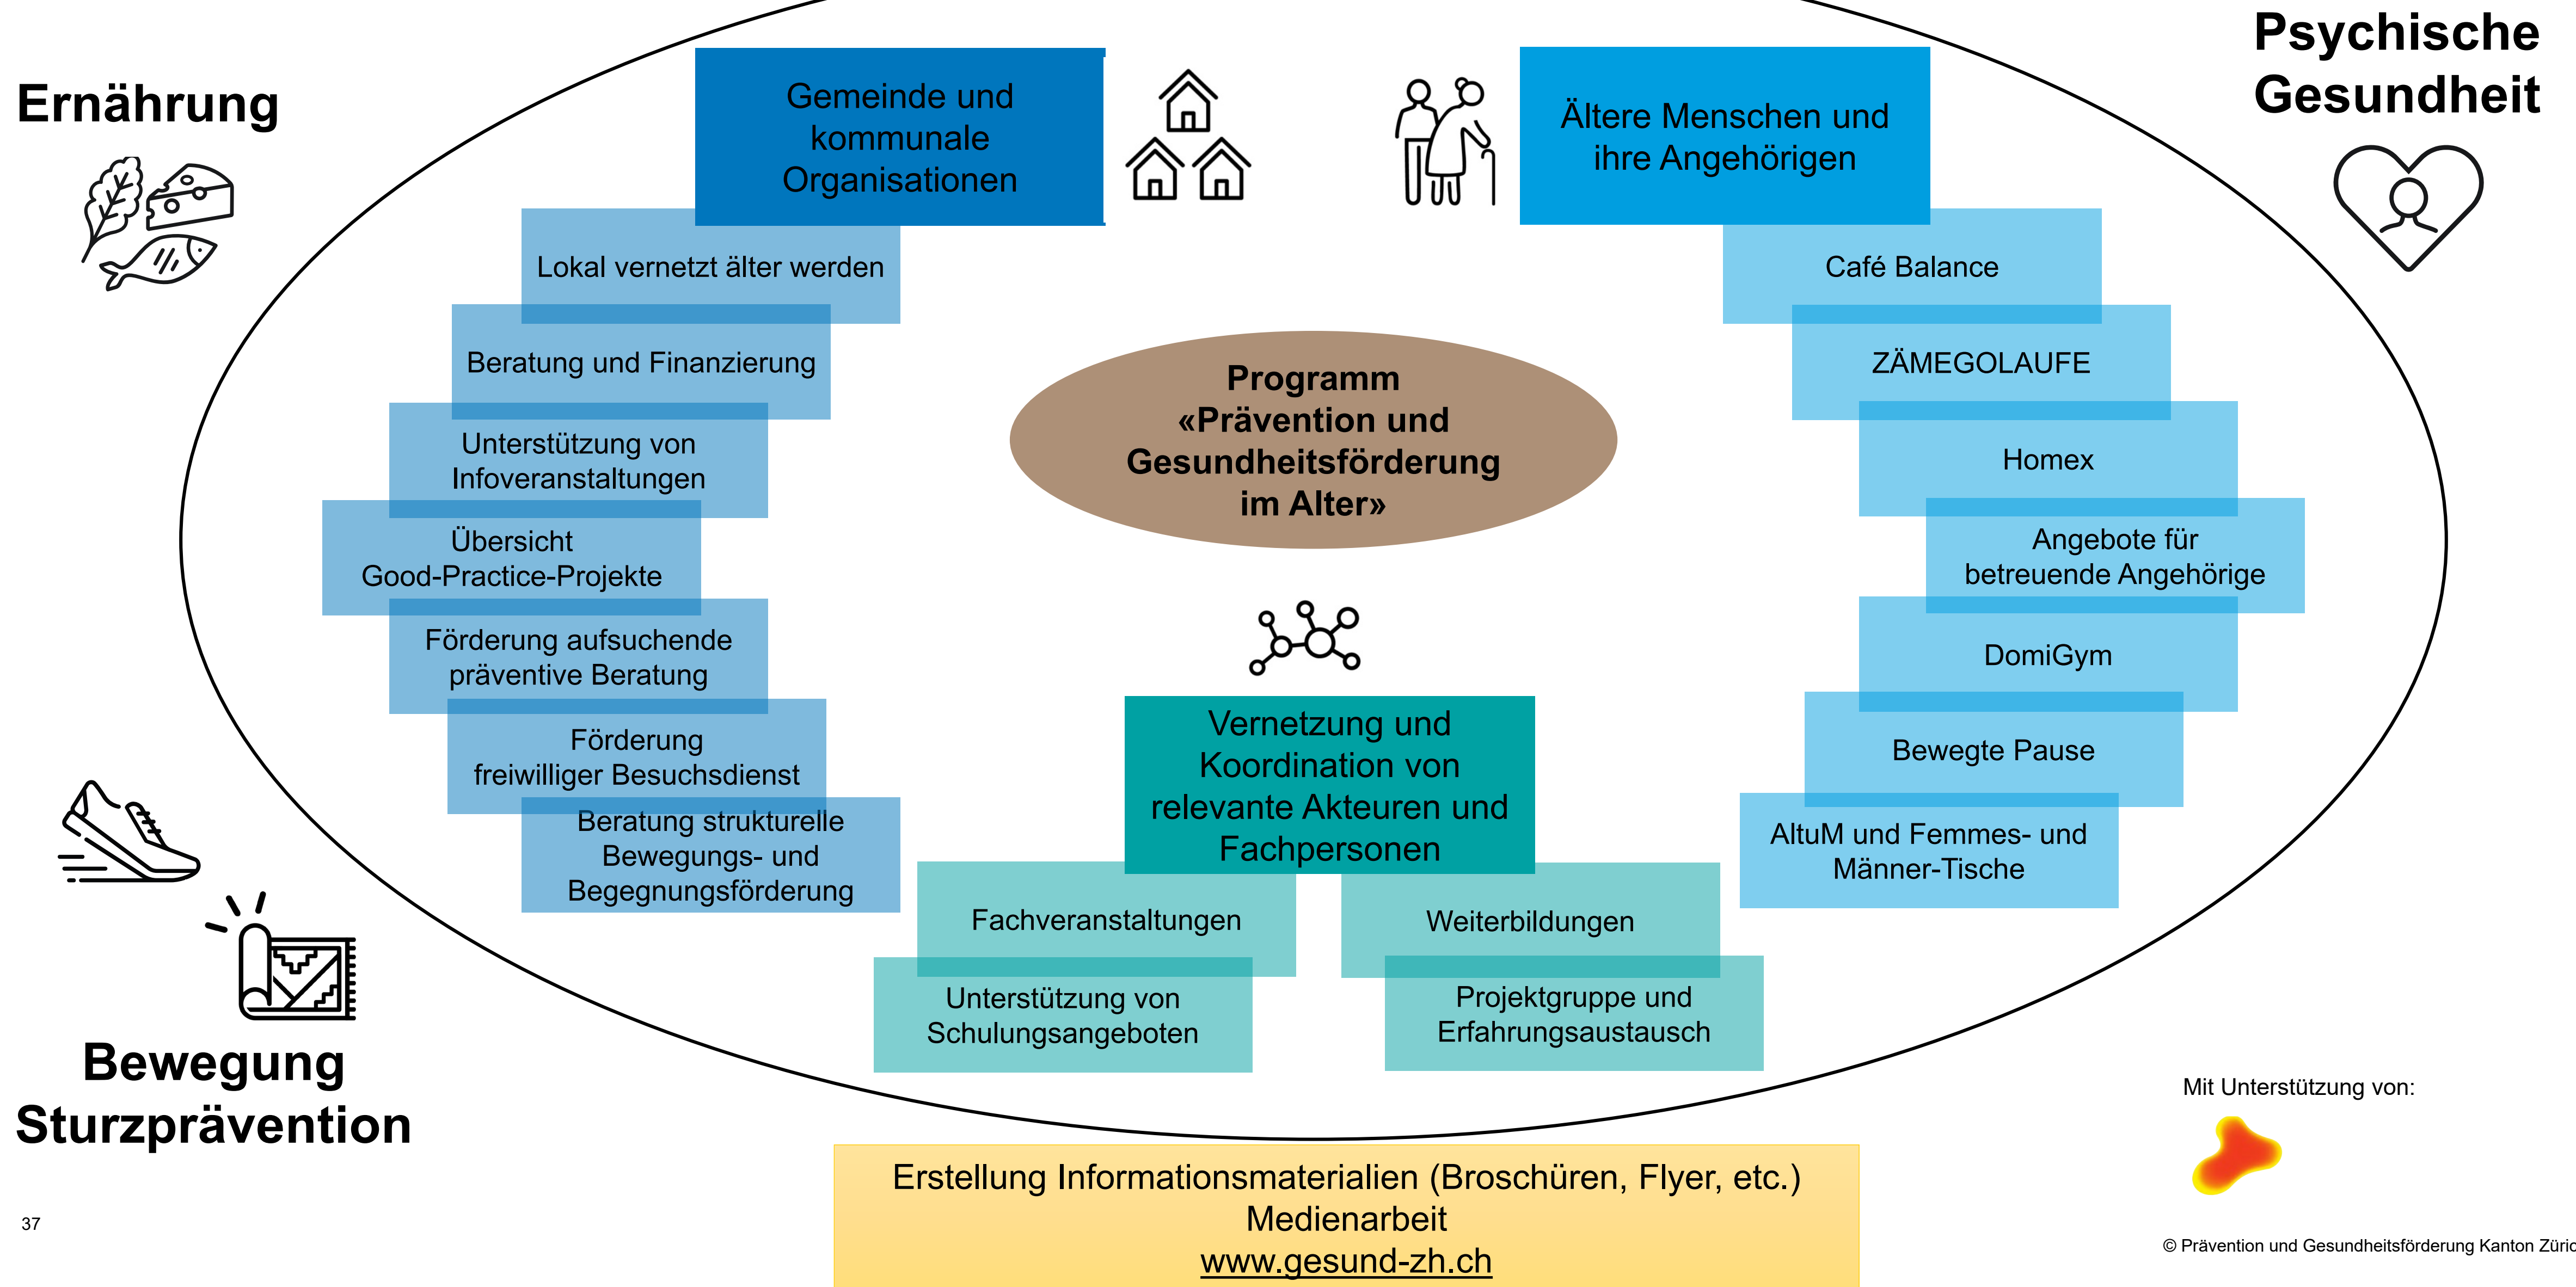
Ernährung

Psychische Gesundheit

Gemeinde und kommunale Organisationen

Lokal vernetzt älter werden

Beratung und Finanzierung

Unterstützung von Infoveranstaltungen

Übersicht Good-Practice-Projekte

Förderung aufsuchende präventive Beratung

Förderung freiwilliger Besuchsdienst

Beratung strukturelle Bewegungs- und Begegnungsförderung

Ältere Menschen und ihre Angehörigen

Café Balance

ZÄMEGOLAUFE

Homex

Angebote für betreuende Angehörige

DomiGym

Bewegte Pause

AltuM und Femmes- und Männer-Tische

Programm «Prävention und Gesundheitsförderung im Alter»

Vernetzung und Koordination von relevante Akteuren und Fachpersonen

Fachveranstaltungen

Weiterbildungen

Unterstützung von Schulungsangeboten

Projektgruppe und Erfahrungsaustausch

Bewegung Sturzprävention

Erstellung Informationsmaterialien (Broschüren, Flyer, etc.)
Medienarbeit
www.gesund-zh.ch

Mit Unterstützung von:

37

© Prävention und Gesundheitsförderung Kanton Züri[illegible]